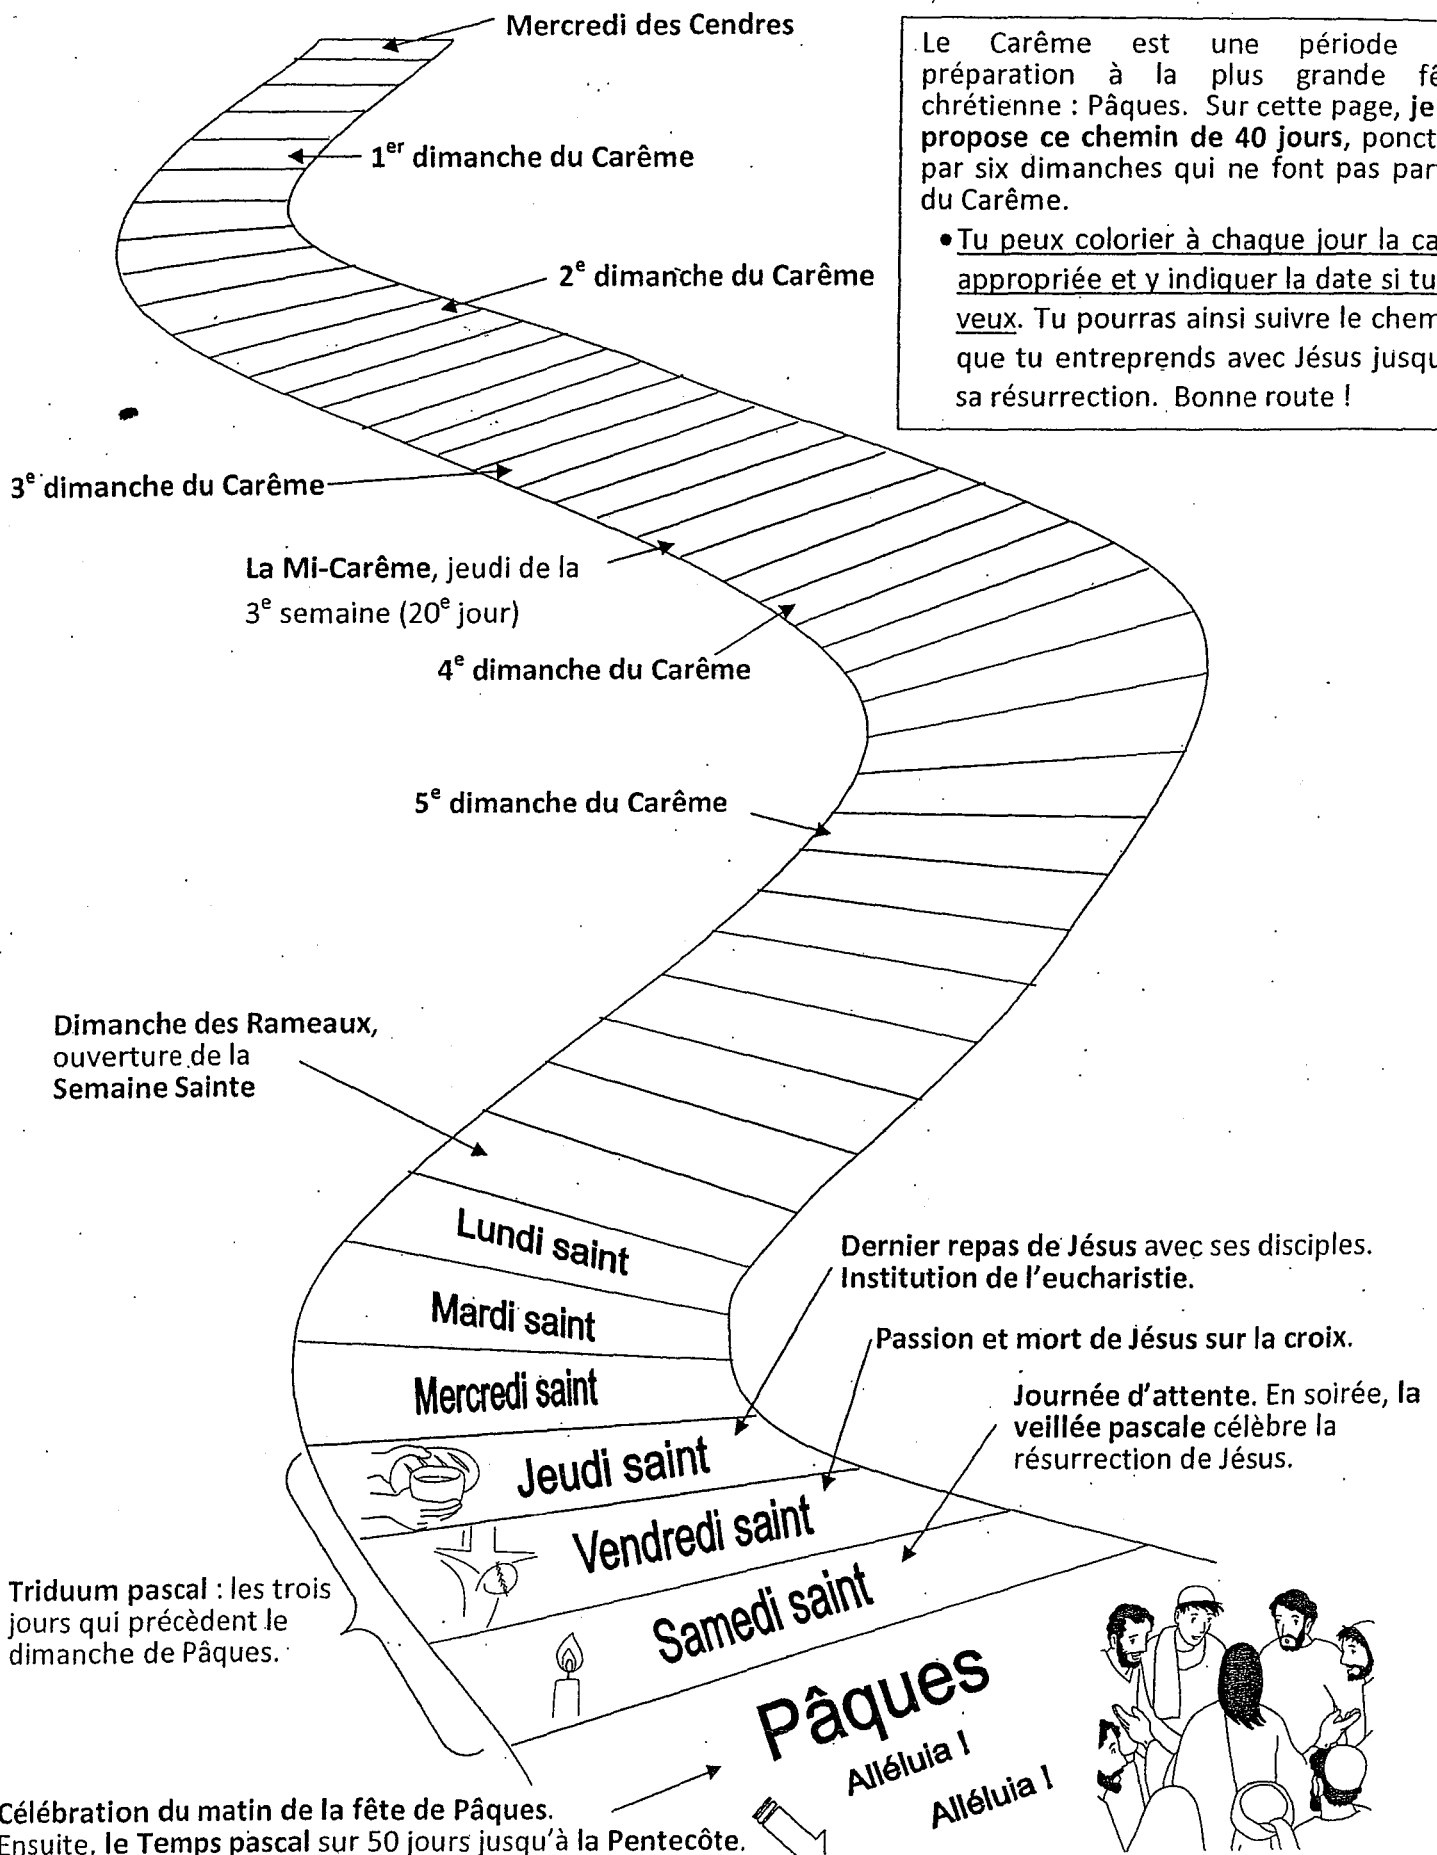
Mercredi des Cendres

Le Carême est une période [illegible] préparation à la plus grande fê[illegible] chrétienne : Pâques. Sur cette page, je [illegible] propose ce chemin de 40 jours, ponct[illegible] par six dimanches qui ne font pas par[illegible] du Carême.

• Tu peux colorier à chaque jour la ca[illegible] appropriée et y indiquer la date si tu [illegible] veux. Tu pourras ainsi suivre le chem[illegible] que tu entreprends avec Jésus jusqu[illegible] sa résurrection. Bonne route !

1$^{er}$ dimanche du Carême

2$^{e}$ dimanche du Carême

3$^{e}$ dimanche du Carême

La Mi-Carême, jeudi de la 3$^{e}$ semaine (20$^{e}$ jour)

4$^{e}$ dimanche du Carême

5$^{e}$ dimanche du Carême

Dimanche des Rameaux, ouverture de la Semaine Sainte

Lundi saint

Mardi saint

Mercredi saint

Jeudi saint

Vendredi saint

Samedi saint

Pâques

Alléluia !

Alléluia !

Dernier repas de Jésus avec ses disciples. Institution de l'eucharistie.

Passion et mort de Jésus sur la croix.

Journée d'attente. En soirée, la veillée pascale célèbre la résurrection de Jésus.

Triduum pascal : les trois jours qui précèdent le dimanche de Pâques.

Célébration du matin de la fête de Pâques. Ensuite, le Temps pascal sur 50 jours jusqu'à la Pentecôte.